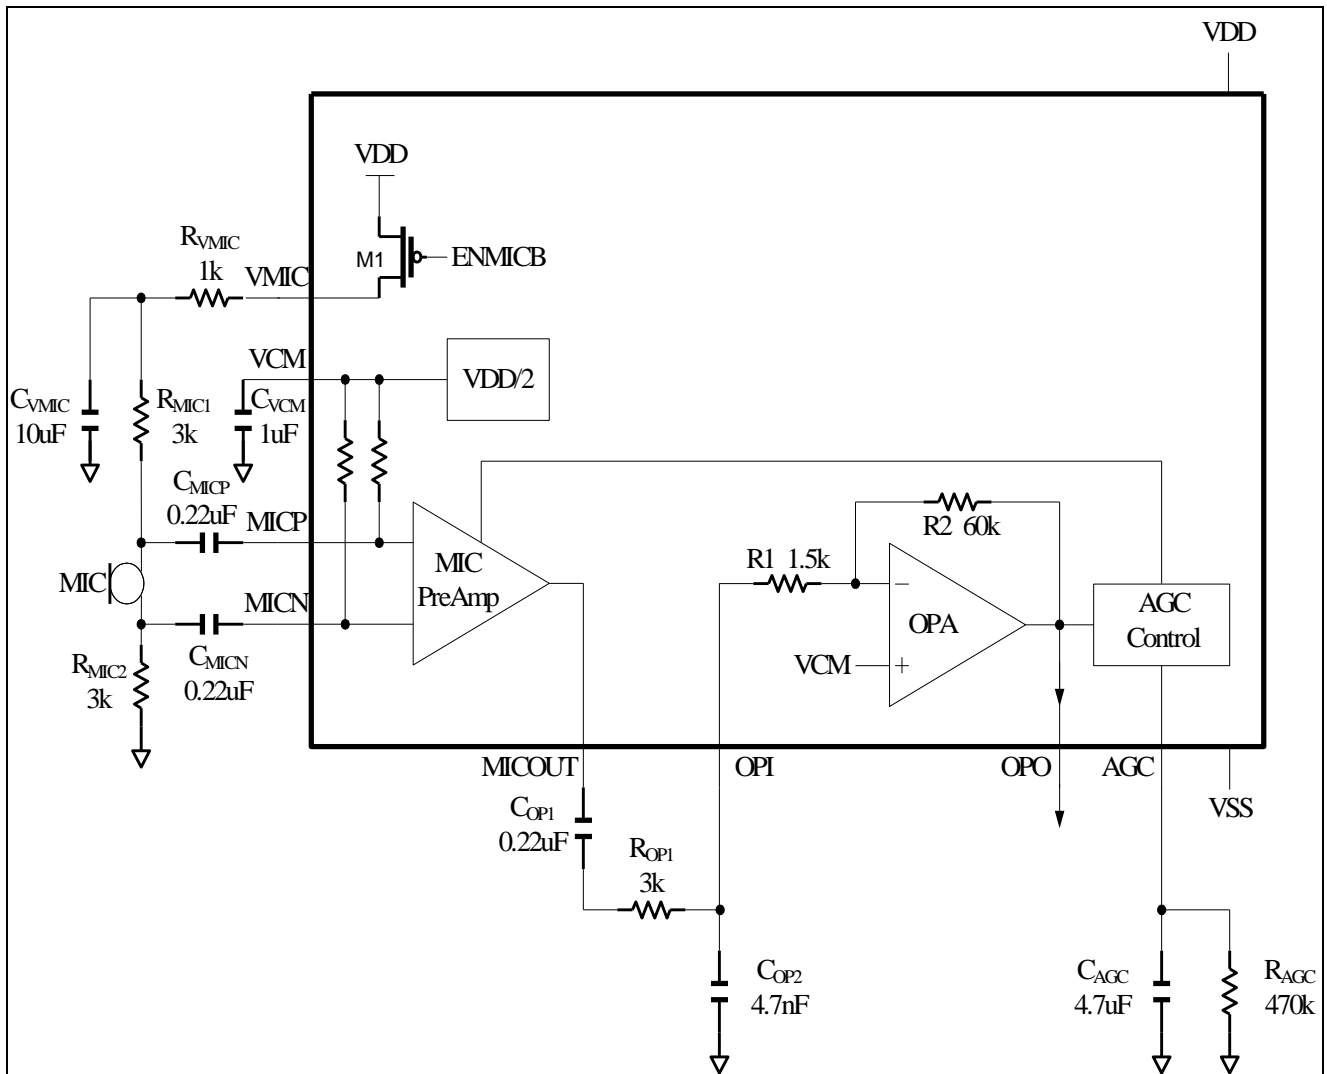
VDD

VDD

M1

ENMICB

$R_{VMIC}$
1k

VMIC

VCM

VDD/2

$C_{VMIC}$
10uF

$R_{MIC1}$
3k

$C_{VCM}$
1uF

$C_{MICP}$
0.22uF

MICP

R2 60k

R1 1.5k

MIC

MIC
PreAmp

−

OPA

AGC
Control

VCM

+

MICN

$R_{MIC2}$
3k

$C_{MICN}$
0.22uF

MICOUT

OPI

OPO

AGC

VSS

$C_{OP1}$
0.22uF

$R_{OP1}$
3k

$C_{OP2}$
4.7nF

$C_{AGC}$
4.7uF

$R_{AGC}$
470k